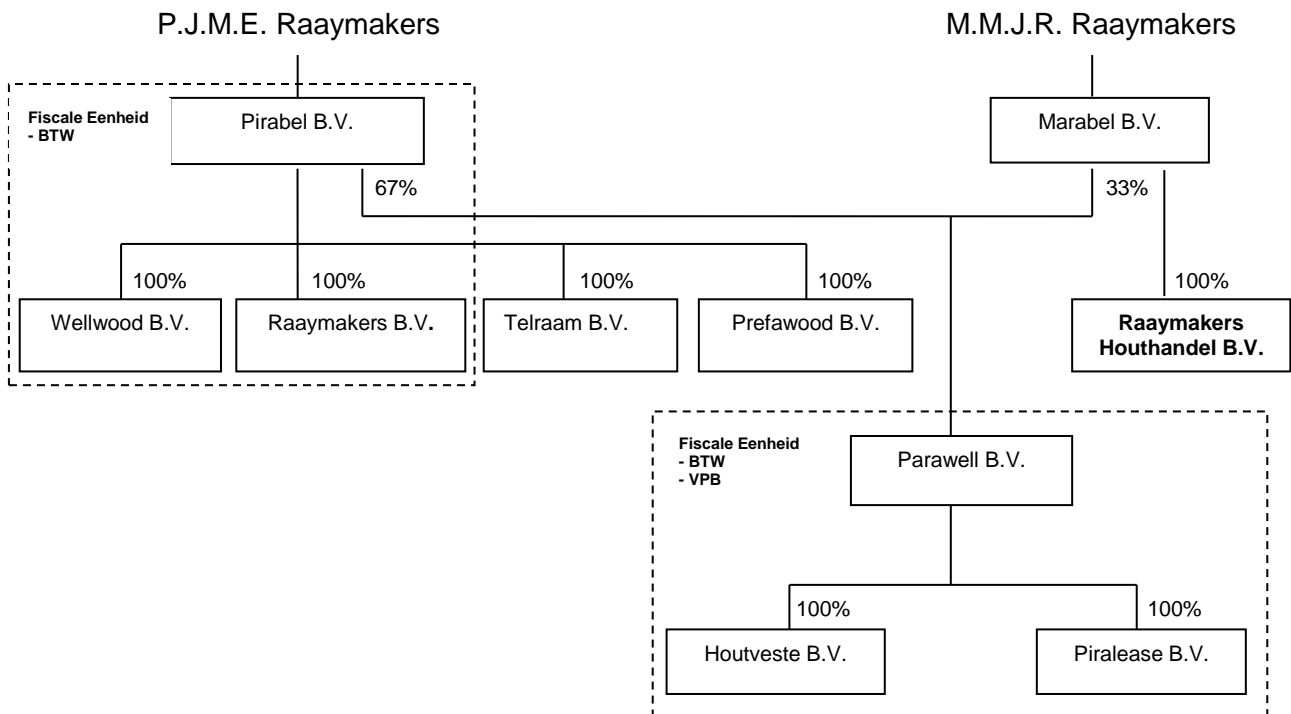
P.J.M.E. Raaymakers

M.M.J.R. Raaymakers

Fiscale Eenheid
- BTW

Pirabel B.V.

67%

Marabel B.V.

33%

100%

100%

100%

100%

100%

Wellwood B.V.

Raaymakers B.V.

Telraam B.V.

Prefawood B.V.

Raaymakers Houthandel B.V.

Fiscale Eenheid
- BTW
- VPB

Parawell B.V.

100%

100%

Houtveste B.V.

Piralease B.V.